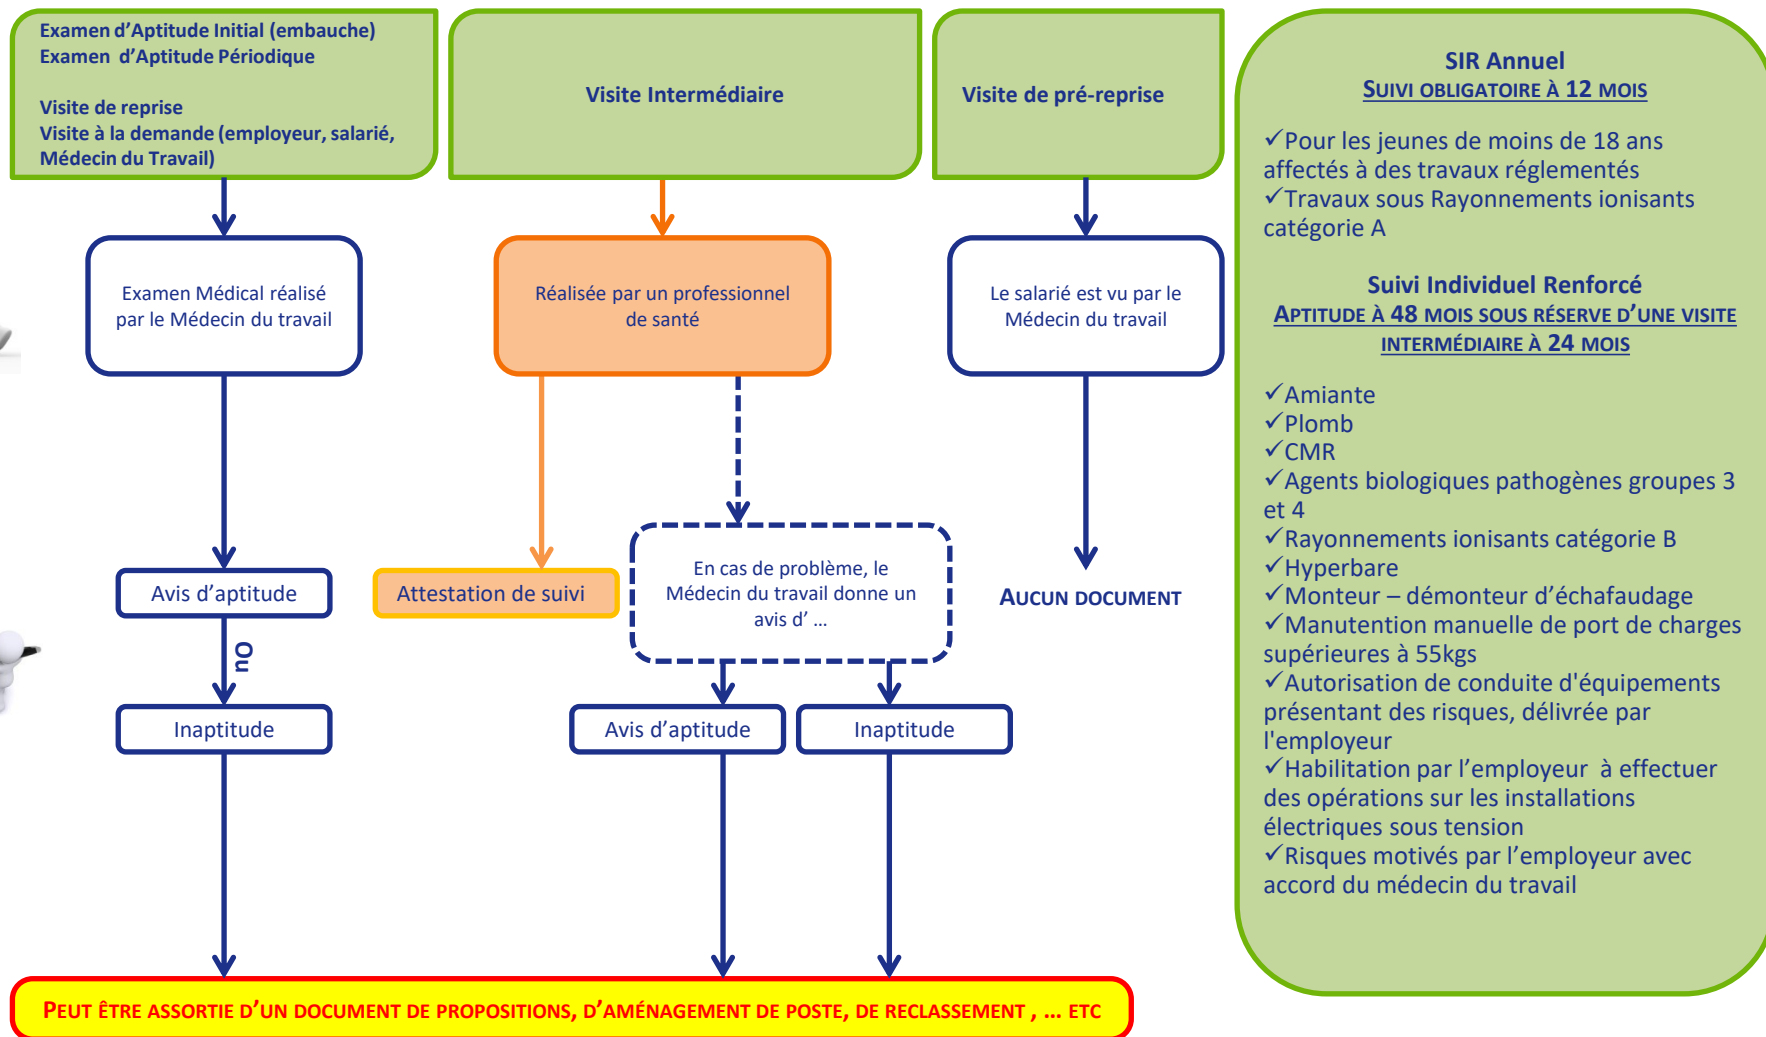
Examen d'Aptitude Initial (embauche)
Examen d'Aptitude Périodique

Visite de reprise
Visite à la demande (employeur, salarié, Médecin du Travail)

Examen Médical réalisé par le Médecin du travail

Avis d'aptitude

Ou

Inaptitude

Visite Intermédiaire

Réalisée par un professionnel de santé

Attestation de suivi

En cas de problème, le Médecin du travail donne un avis d' …

Avis d'aptitude

Inaptitude

Visite de pré-reprise

Le salarié est vu par le Médecin du travail

AUCUN DOCUMENT

PEUT ÊTRE ASSORTIE D'UN DOCUMENT DE PROPOSITIONS, D'AMÉNAGEMENT DE POSTE, DE RECLASSEMENT , … ETC

SIR Annuel
SUIVI OBLIGATOIRE À 12 MOIS

✓Pour les jeunes de moins de 18 ans affectés à des travaux réglementés
✓Travaux sous Rayonnements ionisants catégorie A

Suivi Individuel Renforcé
APTITUDE À 48 MOIS SOUS RÉSERVE D'UNE VISITE INTERMÉDIAIRE À 24 MOIS

✓Amiante
✓Plomb
✓CMR
✓Agents biologiques pathogènes groupes 3 et 4
✓Rayonnements ionisants catégorie B
✓Hyperbare
✓Monteur – démonteur d'échafaudage
✓Manutention manuelle de port de charges supérieures à 55kgs
✓Autorisation de conduite d'équipements présentant des risques, délivrée par l'employeur
✓Habilitation par l'employeur à effectuer des opérations sur les installations électriques sous tension
✓Risques motivés par l'employeur avec accord du médecin du travail